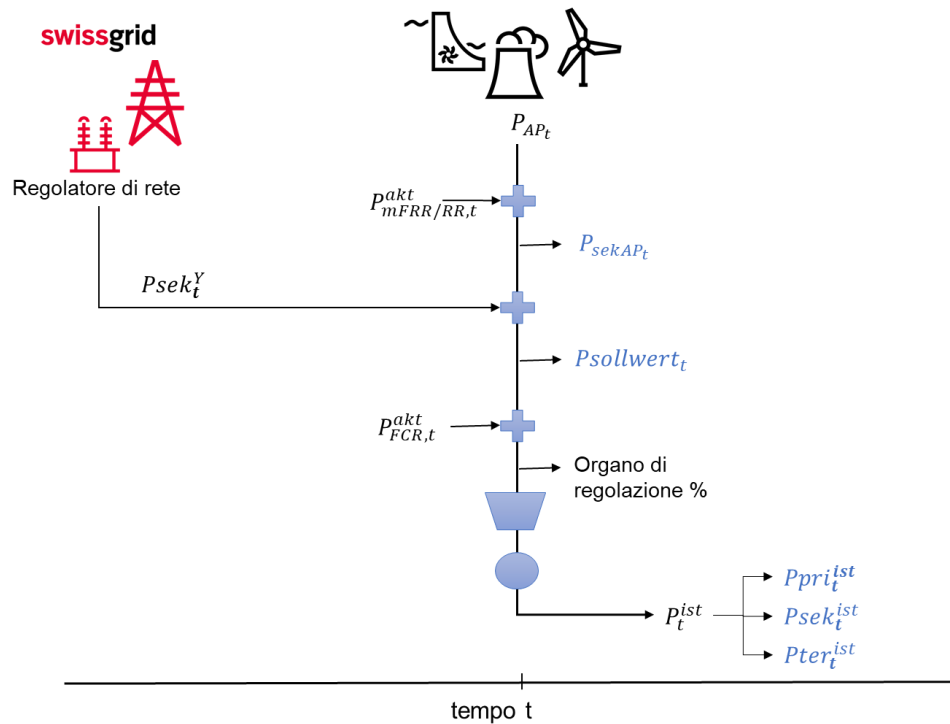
swissgrid

Regolatore di rete

$P_{AP_t}$

$P^{akt}_{mFRR/RR,t}$

$P_{sekAP_t}$

$Psek^{Y}_{\boldsymbol{t}}$

$Psollwert_t$

$P^{akt}_{FCR,t}$

Organo di regolazione %

$P^{ist}_t$

$Ppri^{\boldsymbol{ist}}_{\boldsymbol{t}}$

$Psek^{ist}_{\boldsymbol{t}}$

$Pter^{ist}_{\boldsymbol{t}}$

tempo t